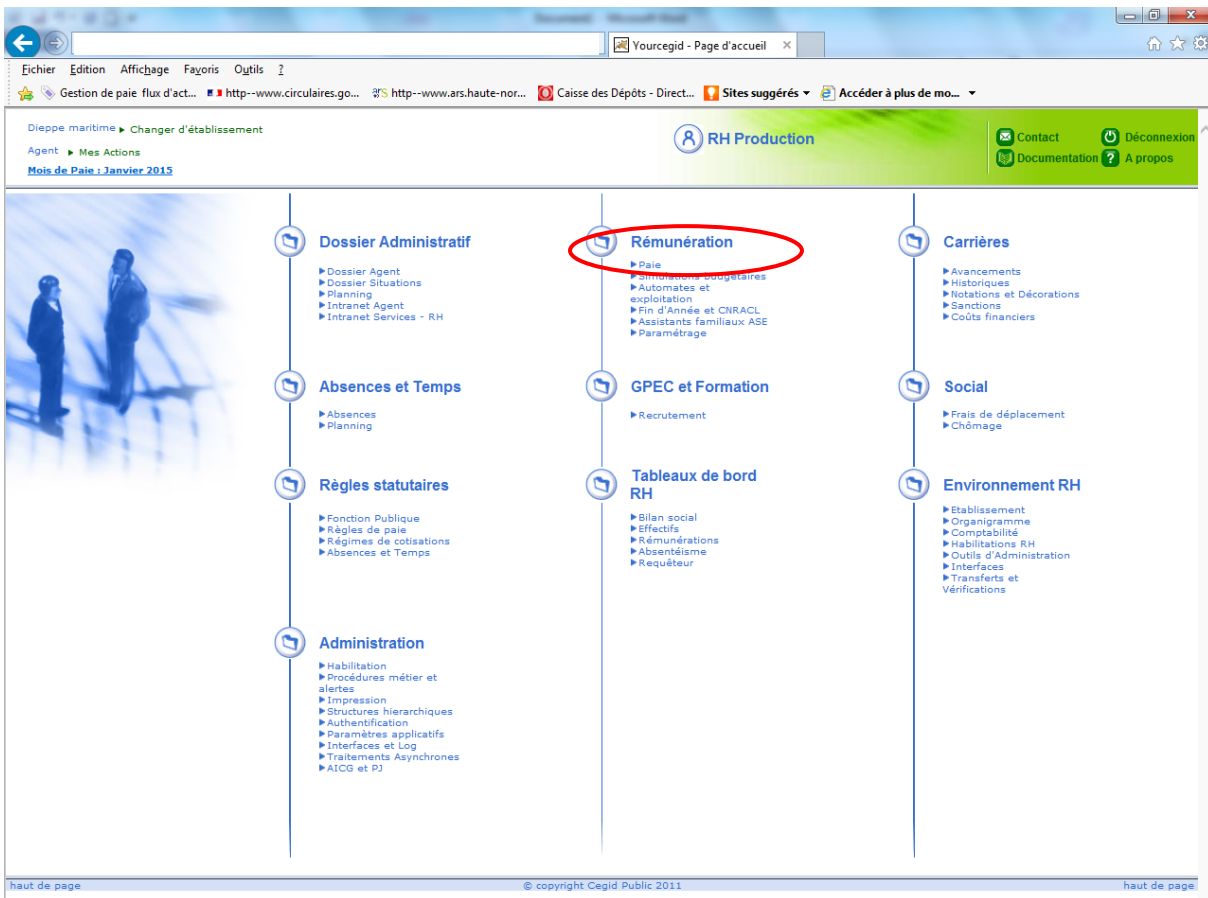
Yourcegid - Page d'accueil

Fichier Edition Affichage Favoris Outils ?

Gestion de paie flux d'act... http--www.circulaires.go... http--www.ars.haute-nor... Caisse des Dépôts - Direct... Sites suggérés Accéder à plus de mo...

Dieppe maritime ▶ Changer d'établissement
Agent ▶ Mes Actions
Mois de Paie : Janvier 2015

RH Production

Contact
Déconnexion
Documentation
A propos

Dossier Administratif
▶Dossier Agent
▶Dossier Situations
▶Planning
▶Intranet Agent
▶Intranet Services - RH

Rémunération
▶Paie
▶Simulations budgétaires
▶Automates et exploitation
▶Fin d'Année et CNRACL
▶Assistants familiaux ASE
▶Paramétrage

Carrières
▶Avancements
▶Historiques
▶Notations et Décorations
▶Sanctions
▶Coûts financiers

Absences et Temps
▶Absences
▶Planning

GPEC et Formation
▶Recrutement

Social
▶Frais de déplacement
▶Chômage

Règles statutaires
▶Fonction Publique
▶Règles de paie
▶Régimes de cotisations
▶Absences et Temps

Tableaux de bord RH
▶Bilan social
▶Effectifs
▶Rémunérations
▶Absentéisme
▶Requêteur

Environnement RH
▶Etablissement
▶Organigramme
▶Comptabilité
▶Habilitations RH
▶Outils d'Administration
▶Interfaces
▶Transferts et Vérifications

Administration
▶Habilitation
▶Procédures métier et alertes
▶Impression
▶Structures hierarchiques
▶Authentification
▶Paramètres applicatifs
▶Interfaces et Log
▶Traitements Asynchrones
▶AICG et PJ

haut de page
© copyright Cegid Public 2011
haut de page